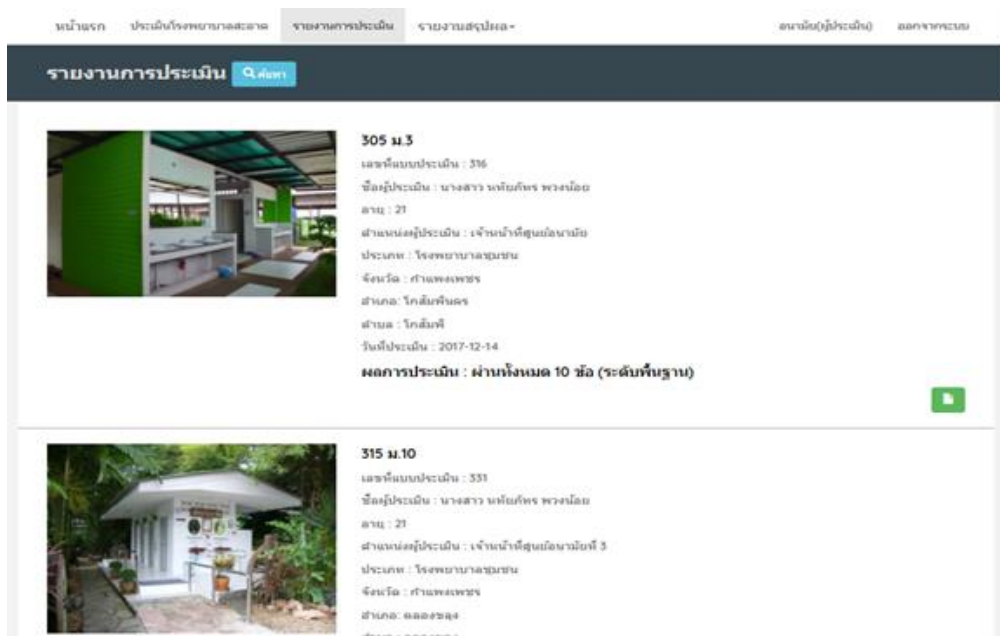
หน้าแรก ประเมินโรงพยาบาลสะอาด รายงานการประเมิน รายงานสรุปผล- อนามัย(ผู้ประเมิน) ออกจากระบบ

รายงานการประเมิน ค้นหา

305 ม.3
เลขที่แบบประเมิน : 316
ชื่อผู้ประเมิน : นางสาว นพัชภัทร พวงน้อย
อายุ : 21
ตำแหน่งผู้ประเมิน : เจ้าหน้าที่ศูนย์อนามัย
ประเภท : โรงพยาบาลชุมชน
จังหวัด : กำแพงเพชร
อำเภอ: โกสัมพีนคร
ตำบล : โกสัมพี
วันที่ประเมิน : 2017-12-14
ผลการประเมิน : ผ่านทั้งหมด 10 ข้อ (ระดับพื้นฐาน)

315 ม.10
เลขที่แบบประเมิน : 331
ชื่อผู้ประเมิน : นางสาว นพัชภัทร พวงน้อย
อายุ : 21
ตำแหน่งผู้ประเมิน : เจ้าหน้าที่ศูนย์อนามัยที่ 3
ประเภท : โรงพยาบาลชุมชน
จังหวัด : กำแพงเพชร
อำเภอ: คลองขลุง
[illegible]